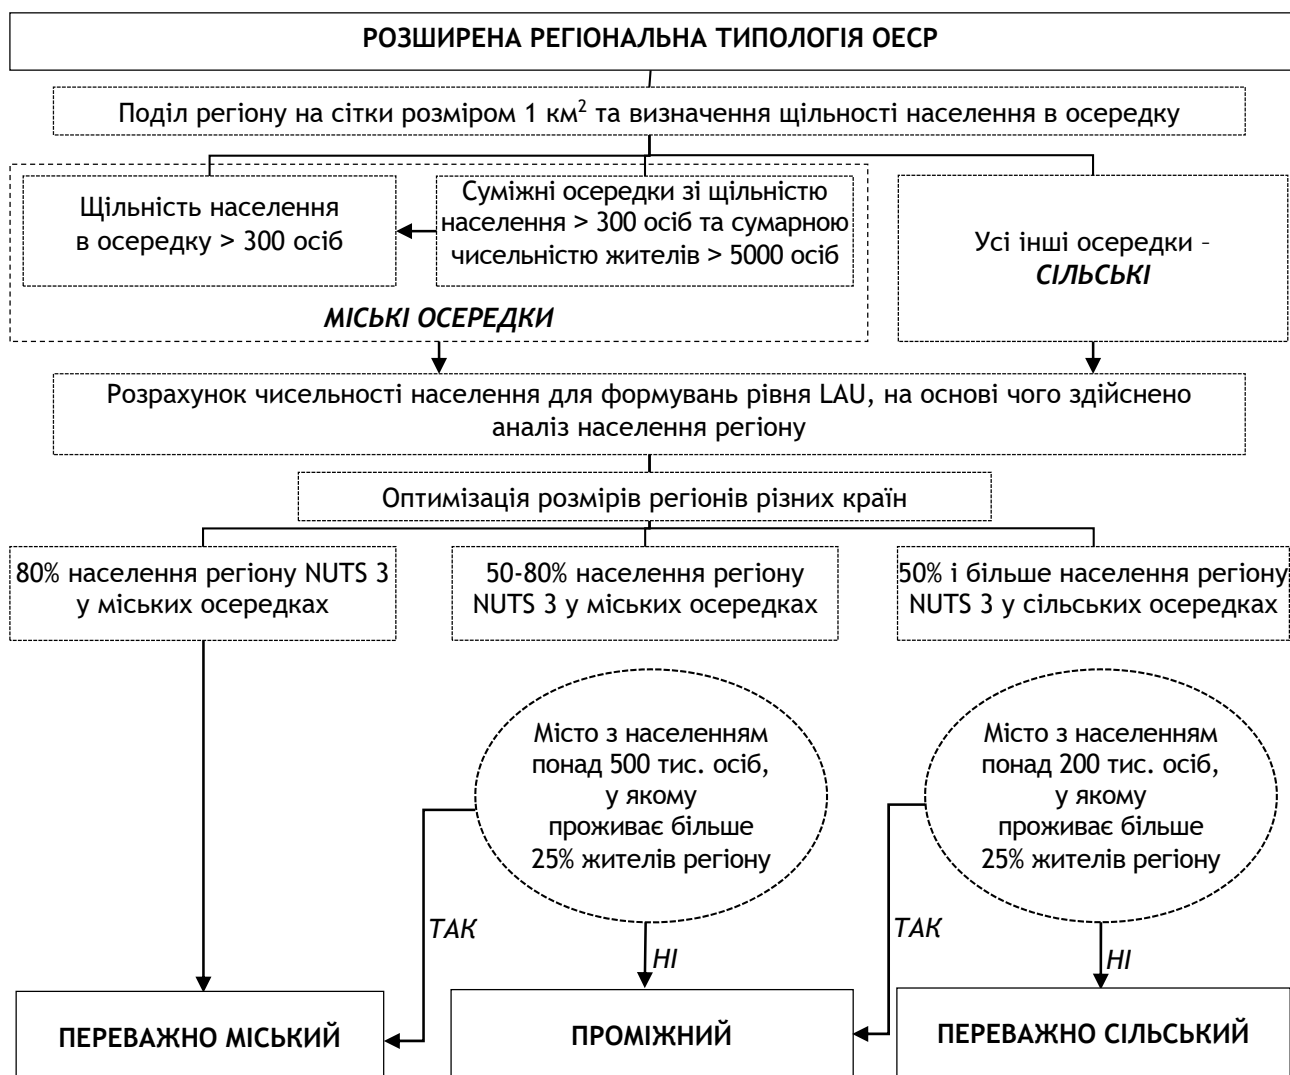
РОЗШИРЕНА РЕГІОНАЛЬНА ТИПОЛОГІЯ ОЕСР

Поділ регіону на сітки розміром 1 км$^2$ та визначення щільності населення в осередку

Щільність населення в осередку > 300 осіб

Суміжні осередки зі щільністю населення > 300 осіб та сумарною чисельністю жителів > 5000 осіб

МІСЬКІ ОСЕРЕДКИ

Усі інші осередки – СІЛЬСЬКІ

Розрахунок чисельності населення для формувань рівня LAU, на основі чого здійснено аналіз населення регіону

Оптимізація розмірів регіонів різних країн

80% населення регіону NUTS 3 у міських осередках

50-80% населення регіону NUTS 3 у міських осередках

50% і більше населення регіону NUTS 3 у сільських осередках

Місто з населенням понад 500 тис. осіб, у якому проживає більше 25% жителів регіону

Місто з населенням понад 200 тис. осіб, у якому проживає більше 25% жителів регіону

ТАК

НІ

ТАК

НІ

ПЕРЕВАЖНО МІСЬКИЙ

ПРОМІЖНИЙ

ПЕРЕВАЖНО СІЛЬСЬКИЙ